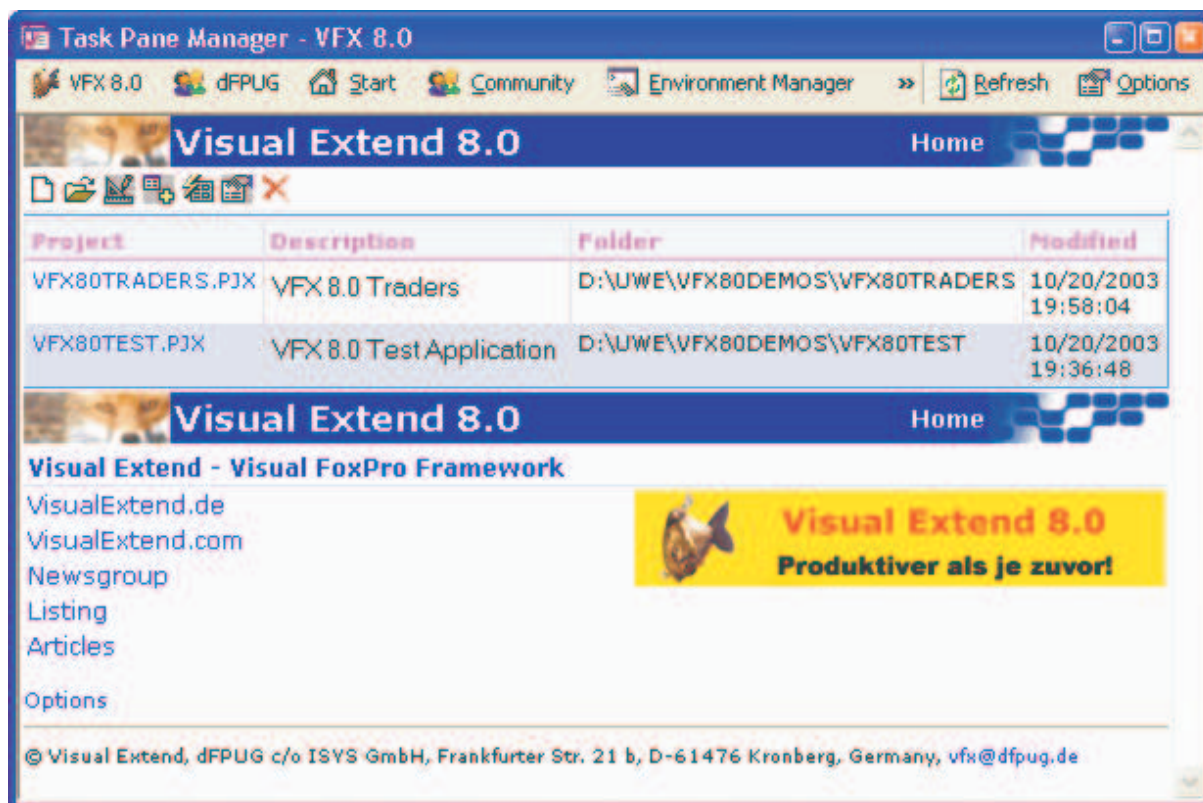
Task Pane Manager - VFX 8.0

VFX 8.0 dFPUG Start Community Environment Manager » Refresh Options

Visual Extend 8.0 Home

| Project | Description | Folder | Modified |
|---|---|---|---|
| VFX80TRADERS.PJX | VFX 8.0 Traders | D:\UWE\VFX80DEMOS\VFX80TRADERS | 10/20/2003 19:58:04 |
| VFX80TEST.PJX | VFX 8.0 Test Application | D:\UWE\VFX80DEMOS\VFX80TEST | 10/20/2003 19:36:48 |

Visual Extend 8.0 Home

Visual Extend - Visual FoxPro Framework

VisualExtend.de
VisualExtend.com
Newsgroup
Listing
Articles

Visual Extend 8.0
Produktiver als je zuvor!

Options

© Visual Extend, dFPUG c/o ISYS GmbH, Frankfurter Str. 21 b, D-61476 Kronberg, Germany, vfx@dfpug.de